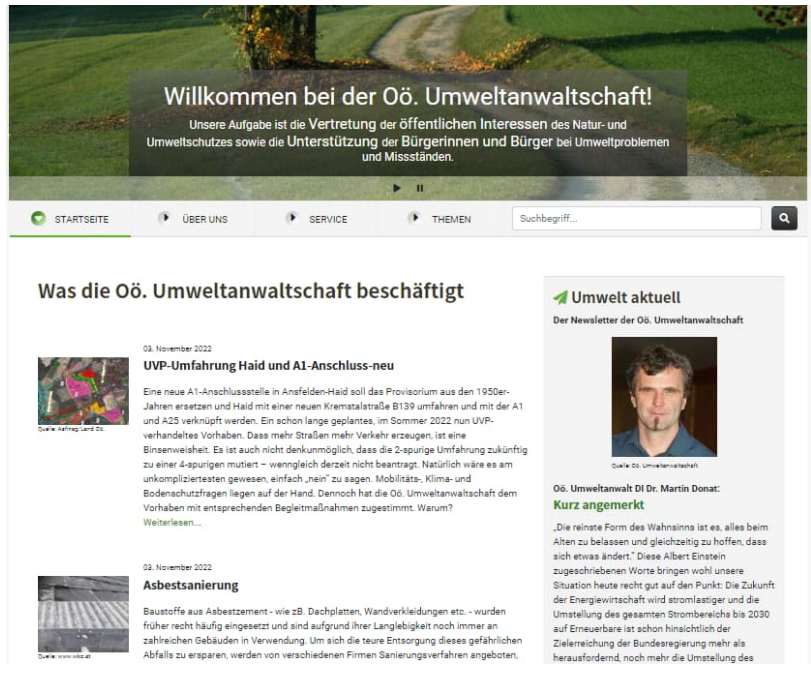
Willkommen bei der Oö. Umweltanwaltschaft!

Unsere Aufgabe ist die Vertretung der öffentlichen Interessen des Natur- und Umweltschutzes sowie die Unterstützung der Bürgerinnen und Bürger bei Umweltproblemen und Missständen.

STARTSEITE ÜBER UNS SERVICE THEMEN Suchbegriff...

Was die Oö. Umweltanwaltschaft beschäftigt

Quelle: Aufnagl Land Oö.

03. November 2022

UVP-Umfahrung Haid und A1-Anschluss-neu

Eine neue A1-Anschlussstelle in Ansfelden-Haid soll das Provisorium aus den 1950er-Jahren ersetzen und Haid mit einer neuen Kremstalstraße B139 umfahren und mit der A1 und A25 verknüpft werden. Ein schon lange geplantes, im Sommer 2022 nun UVP-verhandeltes Vorhaben. Dass mehr Straßen mehr Verkehr erzeugen, ist eine Binsenweisheit. Es ist auch nicht denkunmöglich, dass die 2-spurige Umfahrung zukünftig zu einer 4-spurigen mutiert – wenngleich derzeit nicht beantragt. Natürlich wäre es am unkompliziertesten gewesen, einfach „nein" zu sagen. Mobilitäts-, Klima- und Bodenschutzfragen liegen auf der Hand. Dennoch hat die Oö. Umweltanwaltschaft dem Vorhaben mit entsprechenden Begleitmaßnahmen zugestimmt. Warum?
Weiterlesen...

Quelle: www.wko.at

03. November 2022

Asbestsanierung

Baustoffe aus Asbestzement - wie zB. Dachplatten, Wandverkleidungen etc. - wurden früher recht häufig eingesetzt und sind aufgrund ihrer Langlebigkeit noch immer an zahlreichen Gebäuden in Verwendung. Um sich die teure Entsorgung dieses gefährlichen Abfalls zu ersparen, werden von verschiedenen Firmen Sanierungsverfahren angeboten,

Umwelt aktuell

Der Newsletter der Oö. Umweltanwaltschaft

Quelle: Oö. Umweltanwaltschaft

Oö. Umweltanwalt DI Dr. Martin Donat:

Kurz angemerkt

„Die reinste Form des Wahnsinns ist es, alles beim Alten zu belassen und gleichzeitig zu hoffen, dass sich etwas ändert." Diese Albert Einstein zugeschriebenen Worte bringen wohl unsere Situation heute recht gut auf den Punkt: Die Zukunft der Energiewirtschaft wird stromlastiger und die Umstellung des gesamten Strombereichs bis 2030 auf Erneuerbare ist schon hinsichtlich der Zielerreichung der Bundesregierung mehr als herausfordernd, noch mehr die Umstellung des